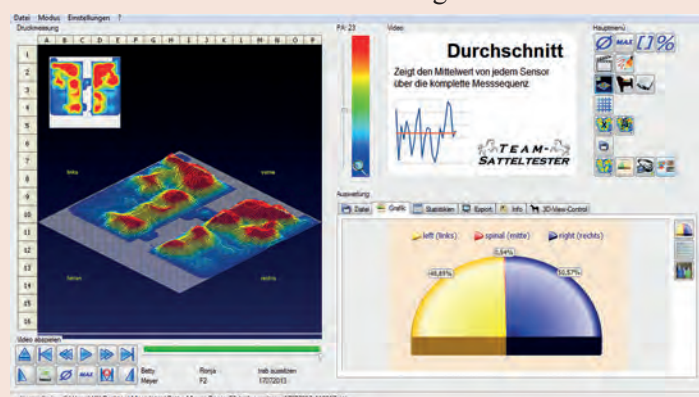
Datei Modus Einstellungen ?

Druckmessung

A B C D E F G H I J K L M N O P

1 2 3 4 5 6 7 8 9 10 11 12 13 14 15 16

links

vorne

hinten

rechts

PA 23

Video

Durchschnitt

Zeigt den Mittelwert von jedem Sensor über die komplette Messsequenz

TEAM-SATTELTESTER

Hauptmenü

MAX [ ]%

Auswertung

Zahlen Grafik Statistiken Export Info 3D-View-Control

left (links) spinal (mitte) right (rechts)

0,64%

48,89%

50,57%

Video abspielen

MAX

Betty Meyer

Ronja F2

trab aussitzen 17072013

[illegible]